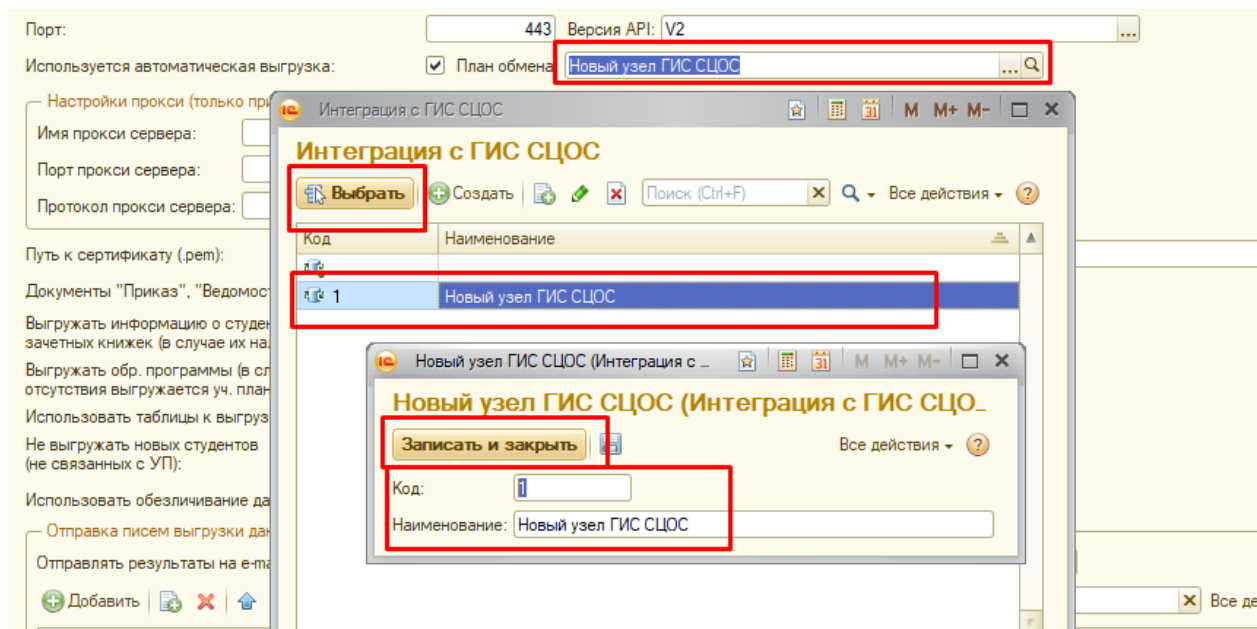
Порт: 443 Версия API: V2 ...

Используется автоматическая выгрузка: План обмена: Новый узел ГИС СЦОС ...

Настройки прокси (только при

Имя прокси сервера:

Порт прокси сервера:

Протокол прокси сервера:

Путь к сертификату (.pem):

Документы "Приказ", "Ведомост

Выгружать информацию о студен зачетных книжек (в случае их на

Выгружать обр. программы (в сл отсутствия выгружается уч. план

Использовать таблицы к выгруз

Не выгружать новых студентов (не связанных с УП):

Использовать обезличивание да

Отправка писем выгрузки дан

Отправлять результаты на e-ma

Добавить

Интеграция с ГИС СЦОС

M M+ M-

Интеграция с ГИС СЦОС

Выбрать Создать Поиск (Ctrl+F) Все действия ?

| Код | Наименование |
|---|---|
| | |
| 1 | Новый узел ГИС СЦОС |

Новый узел ГИС СЦОС (Интеграция с ...

M M+ M-

Новый узел ГИС СЦОС (Интеграция с ГИС СЦО...

Записать и закрыть Все действия ?

Код: 1

Наименование: Новый узел ГИС СЦОС

Все де